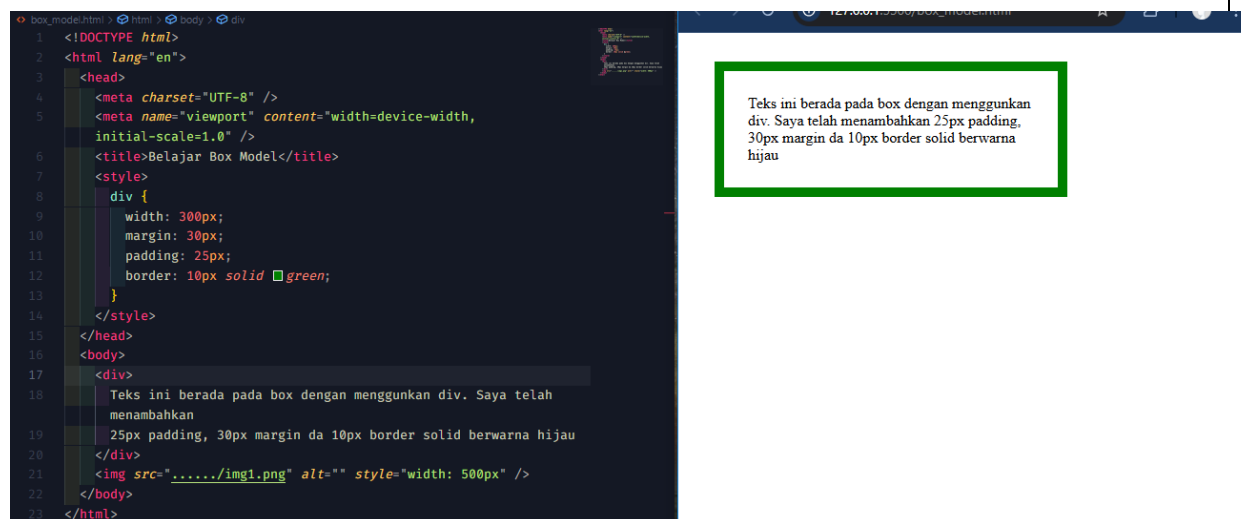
box_model.html > html > body > div

1 <!DOCTYPE html>
2 <html lang="en">
3 <head>
4 <meta charset="UTF-8" />
5 <meta name="viewport" content="width=device-width, initial-scale=1.0" />
6 <title>Belajar Box Model</title>
7 <style>
8 div {
9 width: 300px;
10 margin: 30px;
11 padding: 25px;
12 border: 10px solid green;
13 }
14 </style>
15 </head>
16 <body>
17 <div>
18 Teks ini berada pada box dengan menggunkan div. Saya telah menambahkan
19 25px padding, 30px margin da 10px border solid berwarna hijau
20 </div>
21 <img src="....../img1.png" alt="" style="width: 500px" />
22 </body>
23 </html>

127.0.0.1:5500/box_model.html

Teks ini berada pada box dengan menggunkan div. Saya telah menambahkan 25px padding, 30px margin da 10px border solid berwarna hijau